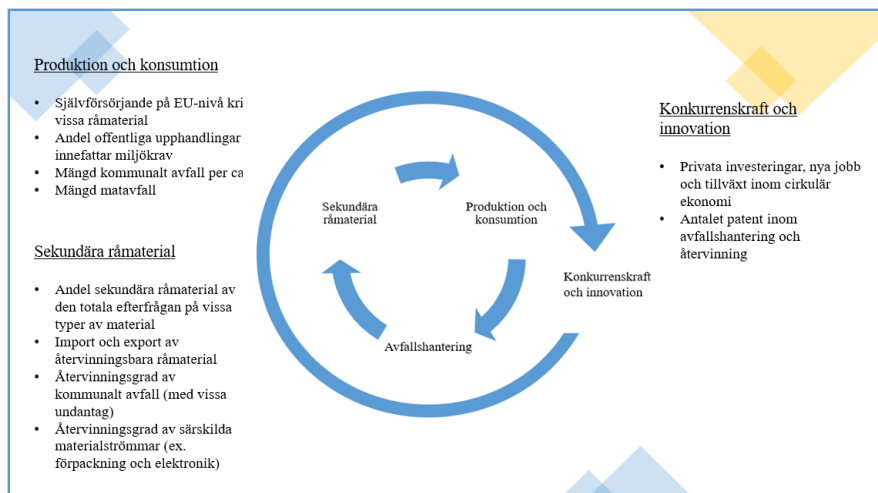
Produktion och konsumtion

• Självförsörjande på EU-nivå kri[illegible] vissa råmaterial
• Andel offentliga upphandlingar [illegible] innefattar miljökrav
• Mängd kommunalt avfall per ca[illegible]
• Mängd matavfall

Sekundära råmaterial

• Andel sekundära råmaterial av den totala efterfrågan på vissa typer av material
• Import och export av återvinningsbara råmaterial
• Återvinningsgrad av kommunalt avfall (med vissa undantag)
• Återvinningsgrad av särskilda materialströmmar (ex. förpackning och elektronik)

Sekundära råmaterial

Produktion och konsumtion

Konkurrenskraft och innovation

Avfallshantering

Konkurrenskraft och innovation

• Privata investeringar, nya jobb och tillväxt inom cirkulär ekonomi
• Antalet patent inom avfallshantering och återvinning